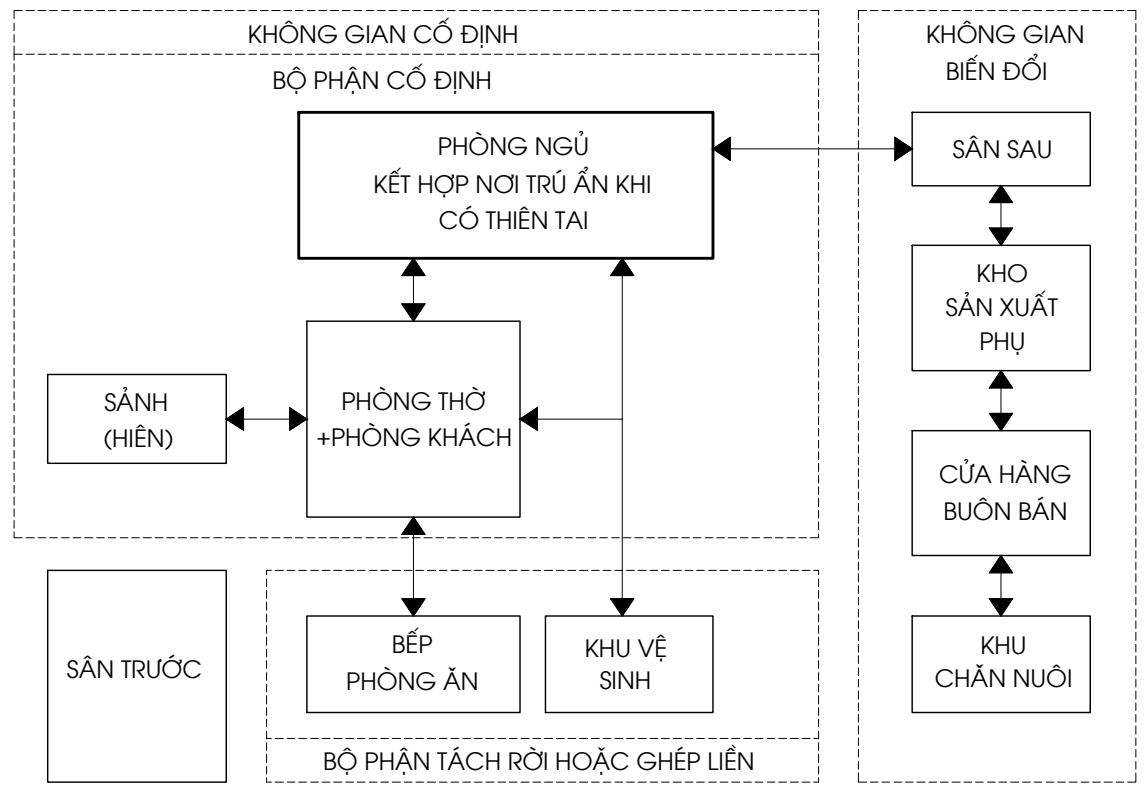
KHÔNG GIAN CỐ ĐỊNH

BỘ PHẬN CỐ ĐỊNH

PHÒNG NGỦ
KẾT HỢP NƠI TRÚ ẨN KHI
CÓ THIÊN TAI

SẢNH
(HIÊN)

PHÒNG THỜ
+PHÒNG KHÁCH

SÂN TRƯỚC

BẾP
PHÒNG ĂN

KHU VỆ
SINH

BỘ PHẬN TÁCH RỜI HOẶC GHÉP LIỀN

KHÔNG GIAN
BIẾN ĐỔI

SÂN SAU

KHO
SẢN XUẤT
PHỤ

CỬA HÀNG
BUÔN BÁN

KHU
CHĂN NUÔI